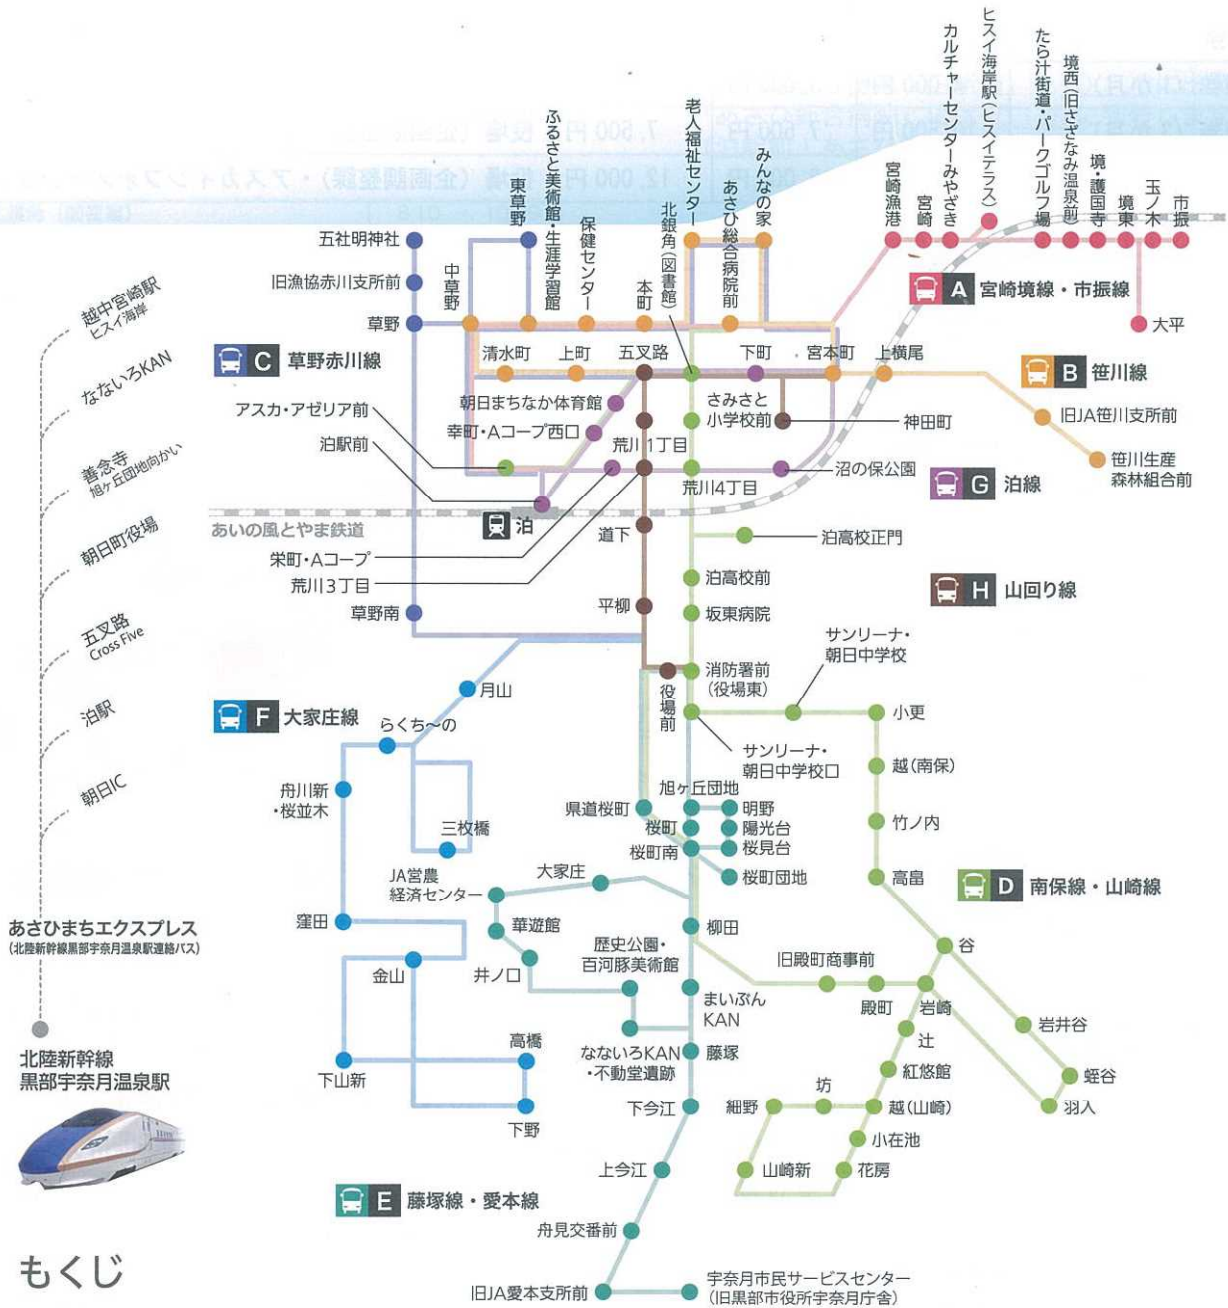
五社明神社
東草野
ふるさと美術館・生涯学習館
保健センター
老人福祉センター
北銀角(図書館)
あさひ総合病院前
みんなの家
宮崎漁港
宮崎
カルチャーセンターみやざき
ヒスイ海岸駅(ヒスイテラス)
たら汁街道・パークゴルフ場
境西(旧さざなみ温泉前)
境・護国寺
境東
玉ノ木
市振

旧漁協赤川支所前
中草野
草野
本町
A 宮崎境線・市振線
大平

越中宮崎駅 ヒスイ海岸
C 草野赤川線
清水町
上町
五叉路
下町
宮本町
上横尾
B 笹川線

なないろKAN
アスカ・アザリア前
朝日まちなか体育館
さみさと小学校前
神田町
旧JA笹川支所前
幸町・Aコープ西口
荒川1丁目
泊駅前
沼の保公園
笹川生産森林組合前
善念寺 旭ケ丘団地向かい
荒川4丁目
G 泊線
あいの風とやま鉄道
泊
道下
泊高校正門
朝日町役場
栄町・Aコープ
荒川3丁目
泊高校前
H 山回り線
草野南
平柳
坂東病院
五叉路 Cross Five
サンリーナ・朝日中学校
消防署前(役場東)
役場前
月山
泊駅
F 大家庄線
らくち〜の
小更
サンリーナ・朝日中学校口
越(南保)
朝日IC
旭ヶ丘団地
舟川新・桜並木
県道桜町
明野
桜町
陽光台
三枚橋
竹ノ内
桜町南
桜見台
桜町団地
大家庄
JA営農経済センター
高畠
D 南保線・山崎線
あさひまちエクスプレス
(北陸新幹線黒部宇奈月温泉駅連絡バス)
窪田
華遊館
柳田
谷
歴史公園・百河豚美術館
旧殿町商事前
金山
井ノ口
殿町
岩崎
まいぶんKAN
岩井谷
辻
北陸新幹線
黒部宇奈月温泉駅
高橋
なないろKAN・不動堂遺跡
藤塚
紅葉館
下山新
蛭谷
坊
下今江
細野
越(山崎)
羽入
下野
小在池
上今江
山崎新
花房
E 藤塚線・愛本線
舟見交番前
もくじ
旧JA愛本支所前
宇奈月市民サービスセンター
(旧黒部市役所宇奈月庁舎)